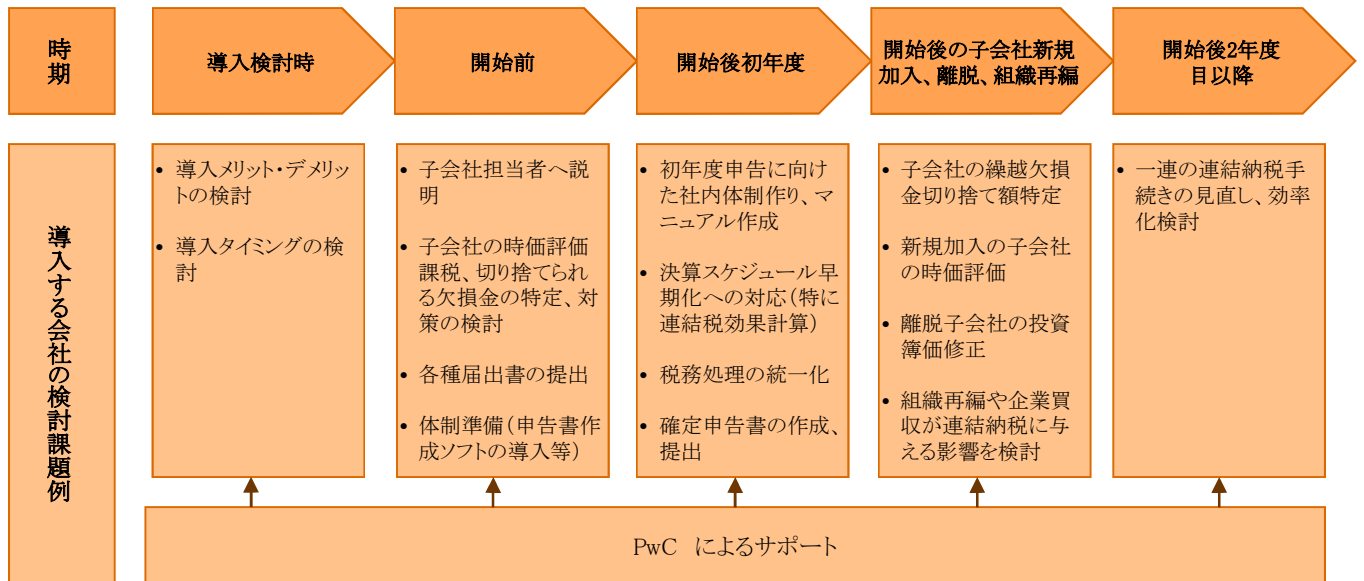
時期

導入検討時

開始前

開始後初年度

開始後の子会社新規加入、離脱、組織再編

開始後2年度目以降

導入する会社の検討課題例

- 導入メリット・デメリットの検討
- 導入タイミングの検討

- 子会社担当者へ説明
- 子会社の時価評価課税、切り捨てられる欠損金の特定、対策の検討
- 各種届出書の提出
- 体制準備（申告書作成ソフトの導入等）

- 初年度申告に向けた社内体制作り、マニュアル作成
- 決算スケジュール早期化への対応（特に連結税効果計算）
- 税務処理の統一化
- 確定申告書の作成、提出

- 子会社の繰越欠損金切り捨て額特定
- 新規加入の子会社の時価評価
- 離脱子会社の投資簿価修正
- 組織再編や企業買収が連結納税に与える影響を検討

- 一連の連結納税手続きの見直し、効率化検討

PwC によるサポート